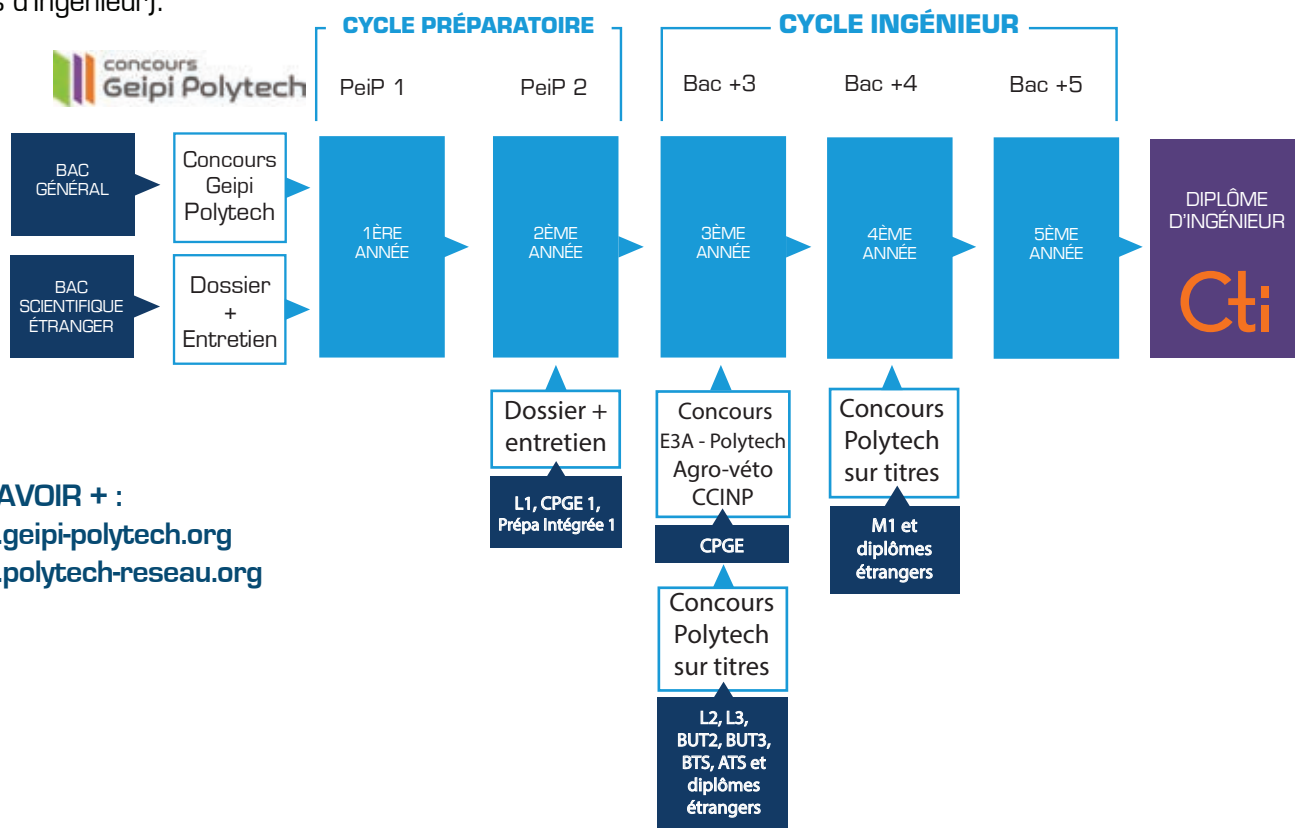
s d'ingénieur).

CYCLE PRÉPARATOIRE

CYCLE INGÉNIEUR

concours Geipi Polytech

PeiP 1

PeiP 2

Bac +3

Bac +4

Bac +5

BAC GÉNÉRAL

BAC SCIENTIFIQUE ÉTRANGER

Concours Geipi Polytech

Dossier + Entretien

1ÈRE ANNÉE

2ÈME ANNÉE

3ÈME ANNÉE

4ÈME ANNÉE

5ÈME ANNÉE

DIPLÔME D'INGÉNIEUR

Cti

Dossier + entretien

L1, CPGE 1, Prépa Intégrée 1

Concours E3A - Polytech Agro-véto CCINP

CPGE

Concours Polytech sur titres

L2, L3, BUT2, BUT3, BTS, ATS et diplômes étrangers

Concours Polytech sur titres

M1 et diplômes étrangers

AVOIR + :
.geipi-polytech.org
.polytech-reseau.org